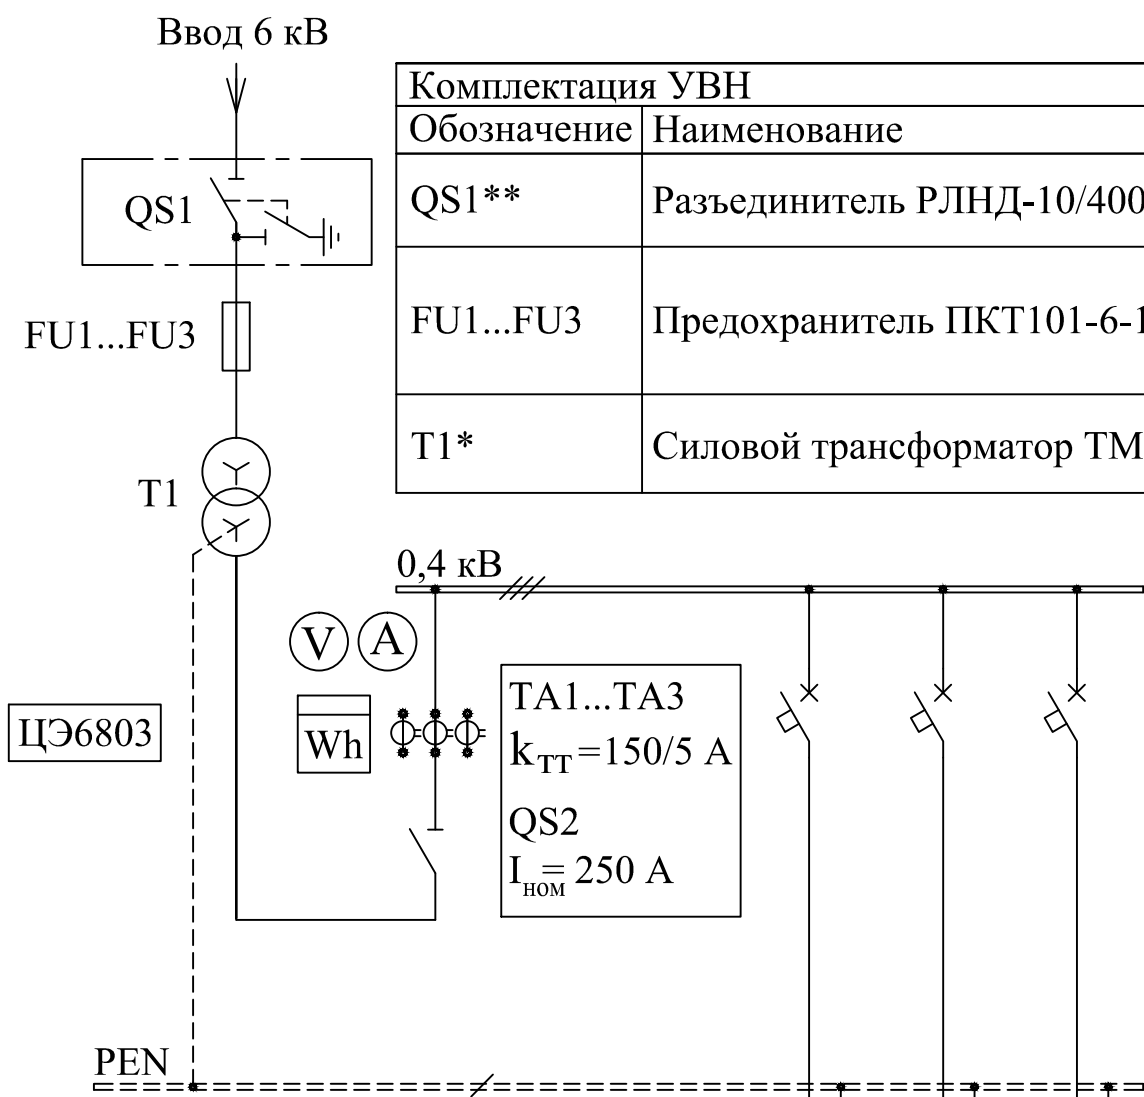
Ввод 6 кВ

| Комплектация УВН | |
|---|---|
| Обозначение | Наименование |
| QS1** | Разъединитель РЛНД-10/400 |
| FU1...FU3 | Предохранитель ПКТ101-6-1 |
| T1* | Силовой трансформатор ТМ |

QS1

FU1...FU3

T1

0,4 кВ

V A

ЦЭ6803

Wh

TA1...TA3
$k_{TT}$=150/5 А
QS2
$I_{ном}$= 250 А

PEN